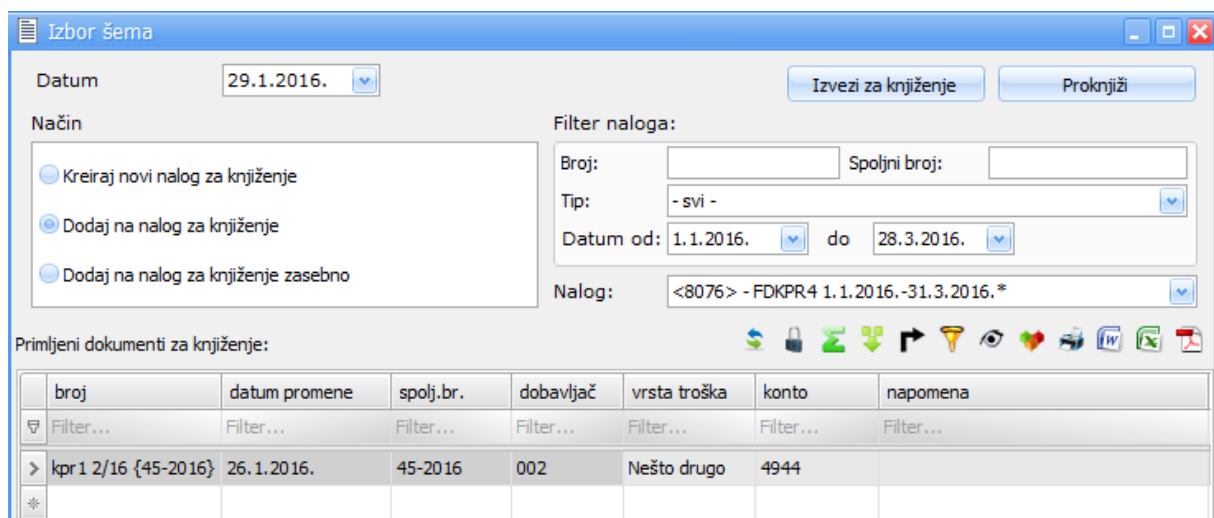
Izbor šema

Datum 29.1.2016.

Izvezi za knjiženje

Proknjiži

Način

Kreiraj novi nalog za knjiženje

Dodaj na nalog za knjiženje

Dodaj na nalog za knjiženje zasebno

Filter naloga:

Broj:

Spoljni broj:

Tip: - svi -

Datum od: 1.1.2016. do 28.3.2016.

Nalog: <8076> - FDKPR4 1.1.2016.-31.3.2016.*

Primljeni dokumenti za knjiženje:

| | broj | datum promene | spolj.br. | dobavljač | vrsta troška | konto | napomena |
|---|---|---|---|---|---|---|---|
| | Filter... | Filter... | Filter... | Filter... | Filter... | Filter... | Filter... |
| > | kpr1 2/16 {45-2016} | 26.1.2016. | 45-2016 | 002 | Nešto drugo | 4944 | |
| * | | | | | | | |